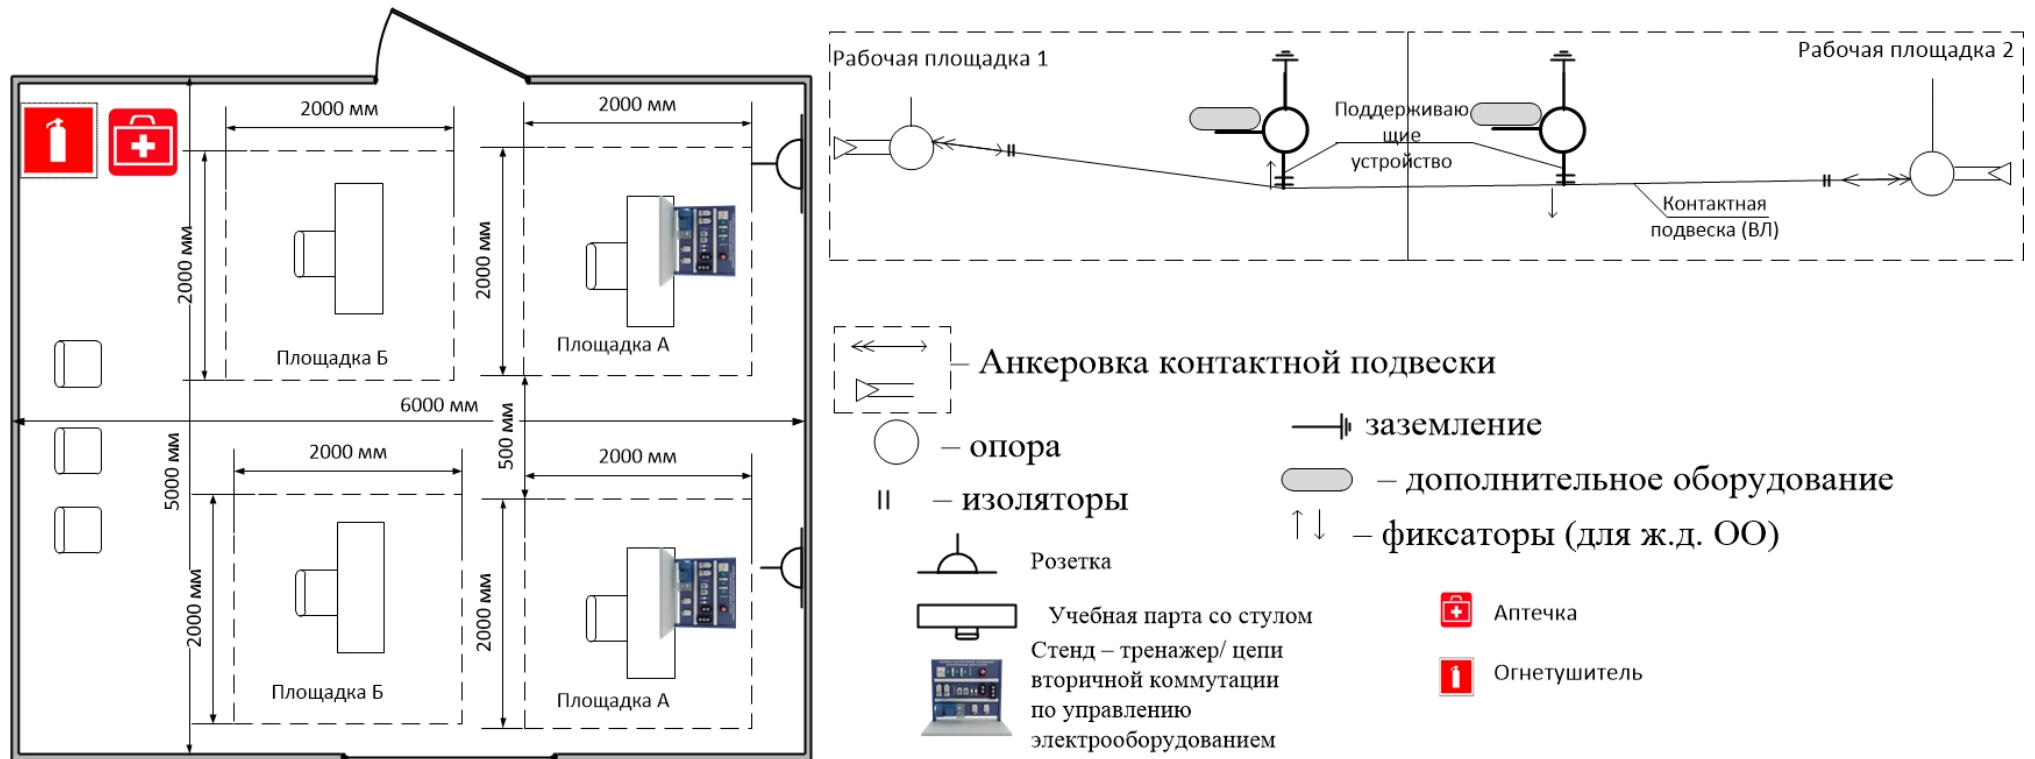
2000 мм

2000 мм

2000 мм

Площадка Б

2000 мм

Площадка А

6000 мм

500 мм

5000 мм

2000 мм

2000 мм

2000 мм

Площадка Б

2000 мм

Площадка А

Рабочая площадка 1

Рабочая площадка 2

Поддерживающие устройство

Контактная подвеска (ВЛ)

– Анкеровка контактной подвески

– опора

– изоляторы

заземление

– дополнительное оборудование

– фиксаторы (для ж.д. ОО)

Розетка

Учебная парта со стулом

Стенд – тренажер/ цепи вторичной коммутации по управлению электрооборудованием

Аптечка

Огнетушитель